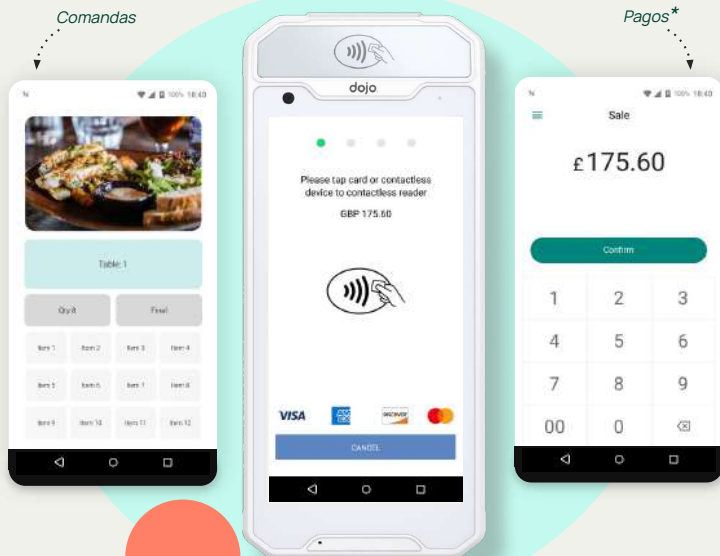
Comandas

Pagos*

100% 18:40

Table 1

Qty 8

Food

Item 1 Item 2 Item 3 Item 4

Item 5 Item 6 Item 7 Item 8

Item 9 Item 10 Item 11 Item 12

dojo

Please tap card or contactless device to contactless reader

GBP 175.60

VISA

DISCOVER

CANCEL

100% 18:40

Sale

£175.60

Confirm

1 2 3

4 5 6

7 8 9

00 0